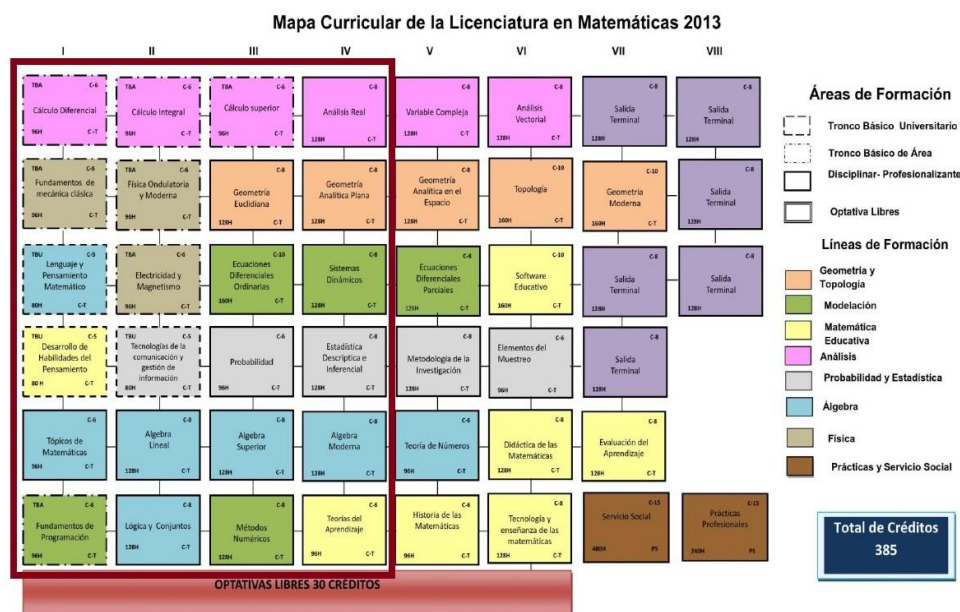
Mapa Curricular de la Licenciatura en Matemáticas 2013

I II III IV V VI VII VIII

TBA C-6 Cálculo Diferencial 96H C-T

TBA C-6 Cálculo Integral 96H C-T

TBA C-6 Cálculo superior 96H C-T

C-8 Análisis Real 128H C-T

C-8 Variable Compleja 128H C-T

C-8 Análisis Vectorial 128H C-T

C-8 Salida Terminal 128H

C-8 Salida Terminal 128H

TBA C-6 Fundamentos de mecánica clásica 96H C-T

TBA C-6 Física Ondulatoria y Moderna 96H C-T

C-8 Geometría Euclidiana 128H C-T

C-8 Geometría Analítica Plana 128H C-T

C-8 Geometría Analítica en el Espacio 128H C-T

C-10 Topología 160H C-T

C-10 Geometría Moderna 160H C-T

C-8 Salida Terminal 128H

TBU C-6 Lenguaje y Pensamiento Matemático 80H C-T

TBA C-6 Electricidad y Magnetismo 96H C-T

C-10 Ecuaciones Diferenciales Ordinarias 160H C-T

C-8 Sistemas Dinámicos 128H C-T

C-8 Ecuaciones Diferenciales Parciales 128H C-T

C-10 Software Educativo 160H C-T

C-8 Salida Terminal 128H

C-8 Salida Terminal 128H

TBU C-5 Desarrollo de Habilidades del Pensamiento 80 H C-T

TBU C-6 Tecnologías de la comunicación y gestión de información 96H C-T

C-6 Probabilidad 96H C-T

C-8 Estadística Descriptiva e Inferencial 128H C-T

C-8 Metodología de la Investigación 128H C-T

C-6 Elementos del Muestreo 96H C-T

C-8 Salida Terminal 128H

C-6 Tópicos de Matemáticas 96H C-T

C-8 Algebra Lineal 128H C-T

C-8 Algebra Superior 128H C-T

C-8 Algebra Moderna 128H C-T

C-6 Teoría de Números 96H C-T

C-8 Didáctica de las Matemáticas 128H C-T

C-8 Evaluación del Aprendizaje 128H C-T

TBA C-6 Fundamentos de Programación 96H C-T

C-8 Lógica y Conjuntos 128H C-T

C-8 Métodos Numéricos 128H C-T

C-6 Teorías del Aprendizaje 96H C-T

C-6 Historia de las Matemáticas 96H C-T

C-8 Tecnología y enseñanza de las matemáticas 128H C-T

C-15 Servicio Social 480H PS

C-15 Prácticas Profesionales 240H PS

OPTATIVAS LIBRES 30 CRÉDITOS

Áreas de Formación
Tronco Básico Universitario
Tronco Básico de Área
Disciplinar- Profesionalizante
Optativa Libres

Líneas de Formación
Geometría y Topología
Modelación
Matemática Educativa
Análisis
Probabilidad y Estadística
Álgebra
Física
Prácticas y Servicio Social

Total de Créditos 385